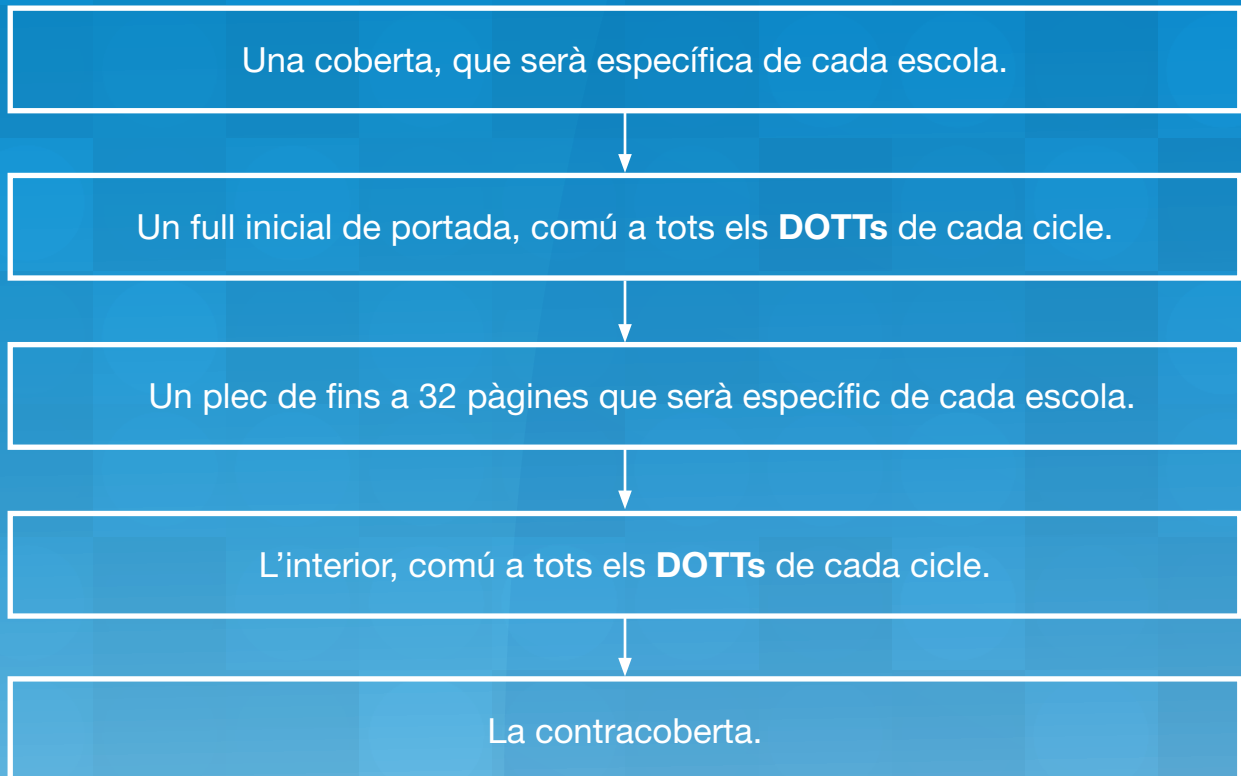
Una coberta, que serà específica de cada escola.

Un full inicial de portada, comú a tots els **DOTTs** de cada cicle.

Un plec de fins a 32 pàgines que serà específic de cada escola.

L'interior, comú a tots els **DOTTs** de cada cicle.

La contracoberta.